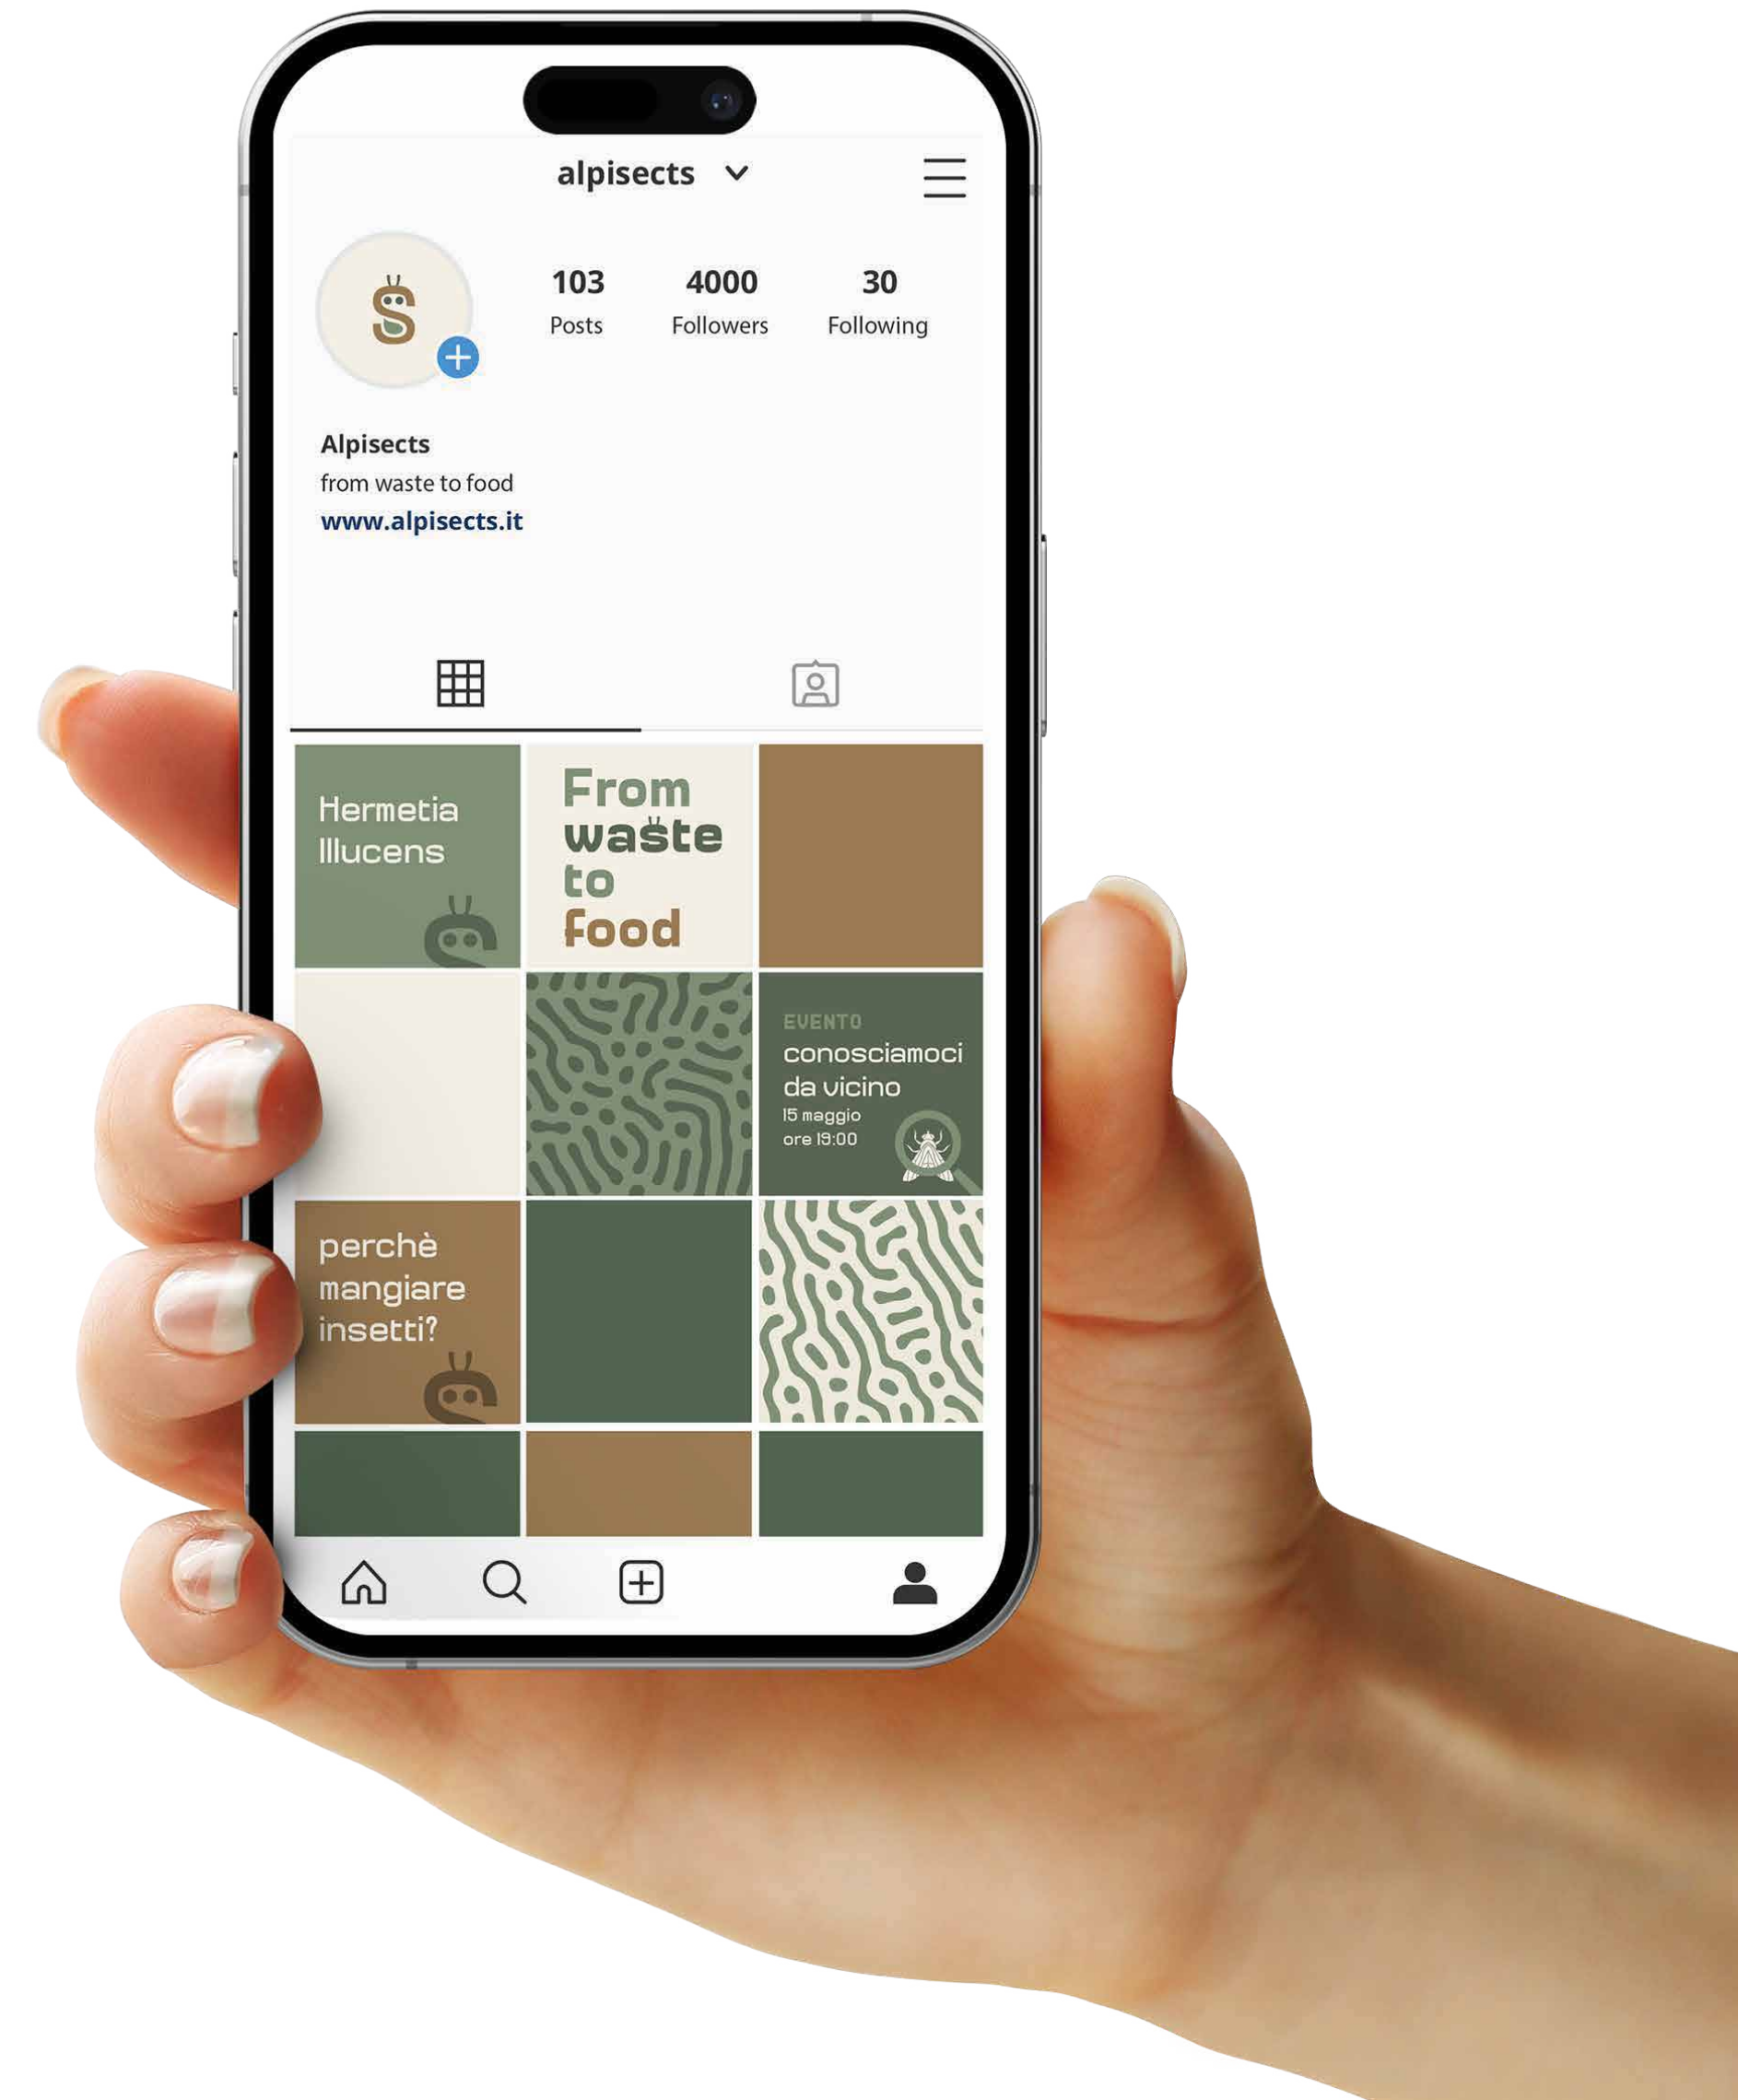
alpisects

103
Posts

4000
Followers

30
Following

Alpisects
from waste to food
www.alpisects.it

Hermetia
Illucens

From
waste
to
food

EVENTO
conosciamoci
da vicino
15 maggio
ore 19:00

perchè
mangiare
insetti?